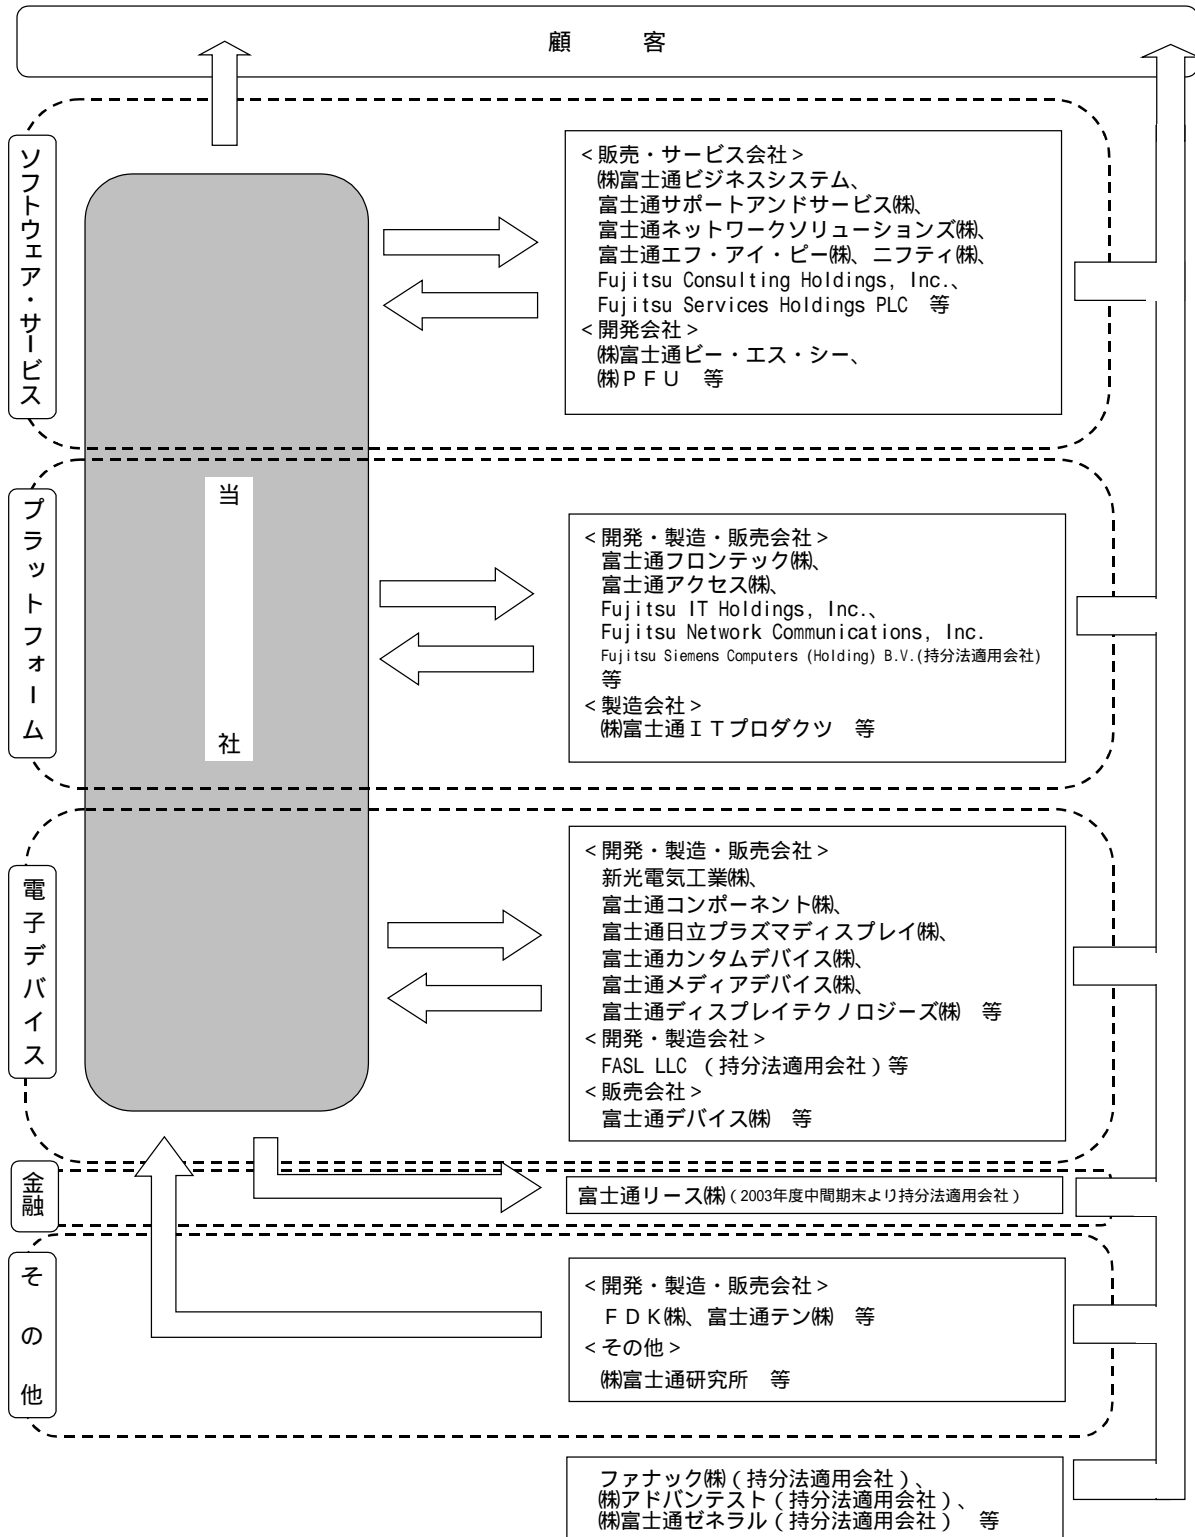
顧　客

ソフトウェア・サービス

<販売・サービス会社>
㈱富士通ビジネスシステム、
富士通サポートアンドサービス㈱、
富士通ネットワークソリューションズ㈱、
富士通エフ・アイ・ピー㈱、ニフティ㈱、
Fujitsu Consulting Holdings, Inc.、
Fujitsu Services Holdings PLC 等
<開発会社>
㈱富士通ビー・エス・シー、
㈱PFU 等

当社

プラットフォーム

<開発・製造・販売会社>
富士通フロンテック㈱、
富士通アクセス㈱、
Fujitsu IT Holdings, Inc.、
Fujitsu Network Communications, Inc.
Fujitsu Siemens Computers (Holding) B.V.(持分法適用会社)
等
<製造会社>
㈱富士通ITプロダクツ 等

電子デバイス

<開発・製造・販売会社>
新光電気工業㈱、
富士通コンポーネント㈱、
富士通日立プラズマディスプレイ㈱、
富士通カンタムデバイス㈱、
富士通メディアデバイス㈱、
富士通ディスプレイテクノロジーズ㈱ 等
<開発・製造会社>
FASL LLC (持分法適用会社)等
<販売会社>
富士通デバイス㈱ 等

金融

富士通リース㈱(2003年度中間期末より持分法適用会社)

その他

<開発・製造・販売会社>
FDK㈱、富士通テン㈱ 等
<その他>
㈱富士通研究所 等

ファナック㈱(持分法適用会社)、
㈱アドバンテスト(持分法適用会社)、
㈱富士通ゼネラル(持分法適用会社) 等